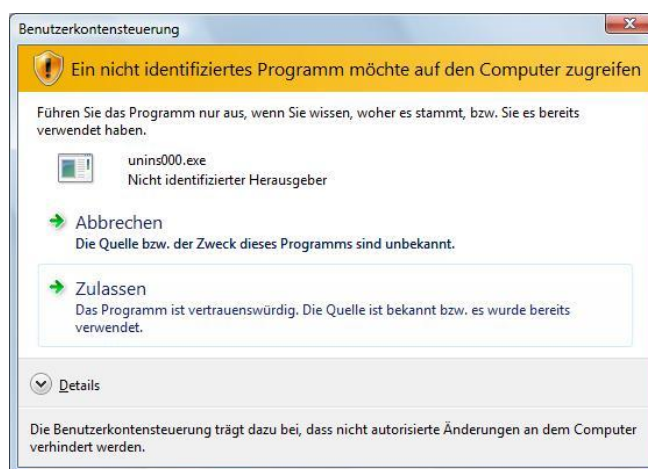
Benutzerkontensteuerung

Ein nicht identifiziertes Programm möchte auf den Computer zugreifen

Führen Sie das Programm nur aus, wenn Sie wissen, woher es stammt, bzw. Sie es bereits verwendet haben.

unins000.exe
Nicht identifizierter Herausgeber

Abbrechen
Die Quelle bzw. der Zweck dieses Programms sind unbekannt.

Zulassen
Das Programm ist vertrauenswürdig. Die Quelle ist bekannt bzw. es wurde bereits verwendet.

Details

Die Benutzerkontensteuerung trägt dazu bei, dass nicht autorisierte Änderungen an dem Computer verhindert werden.